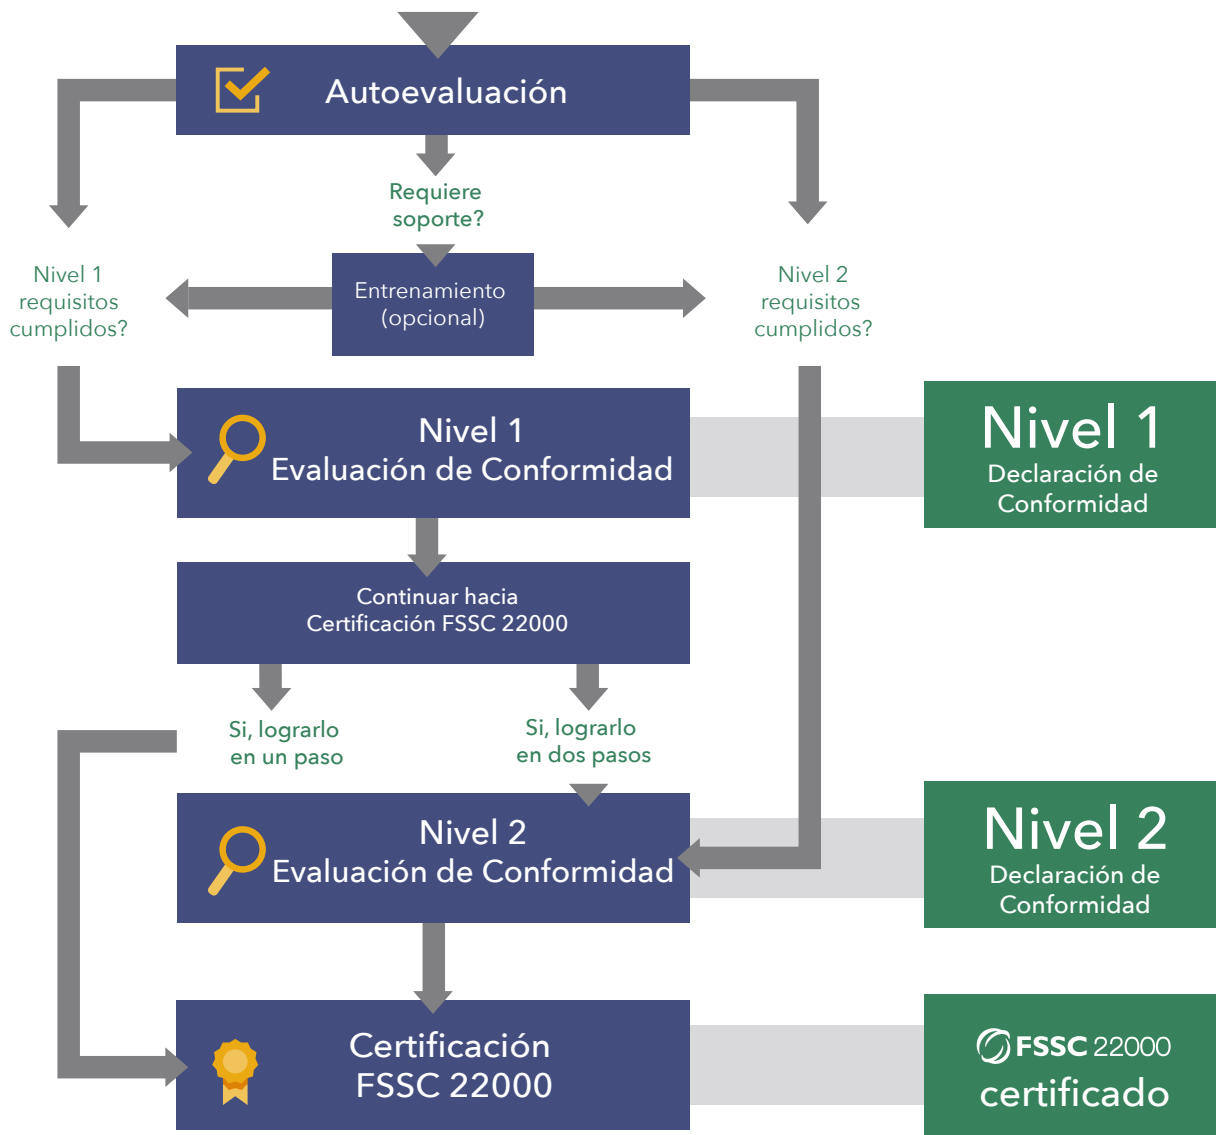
Autoevaluación

Requiere soporte?

Nivel 1 requisitos cumplidos?

Entrenamiento (opcional)

Nivel 2 requisitos cumplidos?

Nivel 1
Evaluación de Conformidad

Nivel 1
Declaración de Conformidad

Continuar hacia
Certificación FSSC 22000

Si, lograrlo en un paso

Si, lograrlo en dos pasos

Nivel 2
Evaluación de Conformidad

Nivel 2
Declaración de Conformidad

Certificación
FSSC 22000

FSSC 22000
certificado